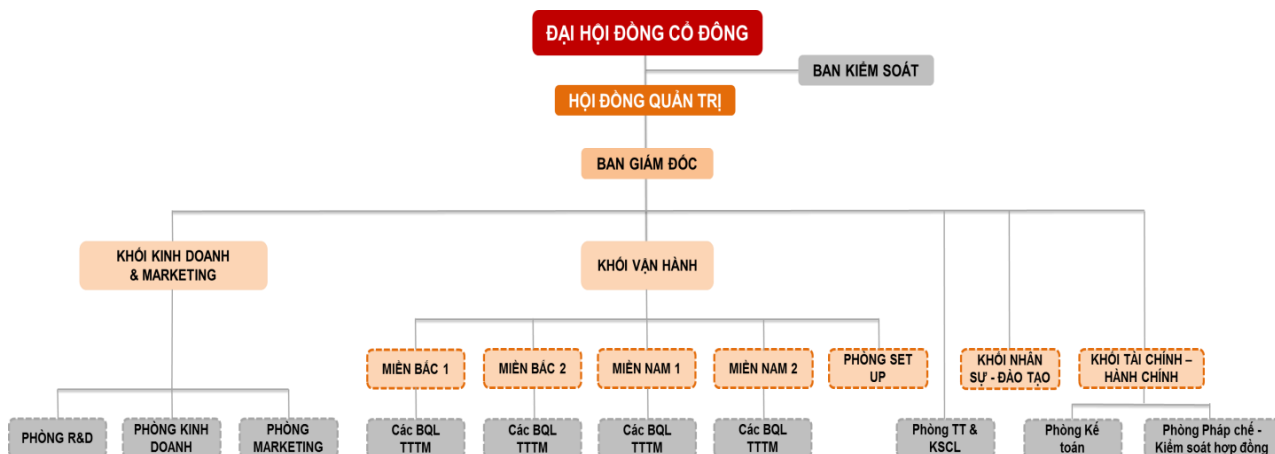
ĐẠI HỘI ĐỒNG CỔ ĐÔNG

BAN KIỂM SOÁT

HỘI ĐỒNG QUẢN TRỊ

BAN GIÁM ĐỐC

KHỐI KINH DOANH & MARKETING

KHỐI VẬN HÀNH

MIỀN BẮC 1

MIỀN BẮC 2

MIỀN NAM 1

MIỀN NAM 2

PHÒNG SET UP

KHỐI NHÂN SỰ - ĐÀO TẠO

KHỐI TÀI CHÍNH – HÀNH CHÍNH

PHÒNG R&D

PHÒNG KINH DOANH

PHÒNG MARKETING

Các BQL TTTM

Các BQL TTTM

Các BQL TTTM

Các BQL TTTM

Phòng TT & KSCL

Phòng Kế toán

Phòng Pháp chế - Kiểm soát hợp đồng